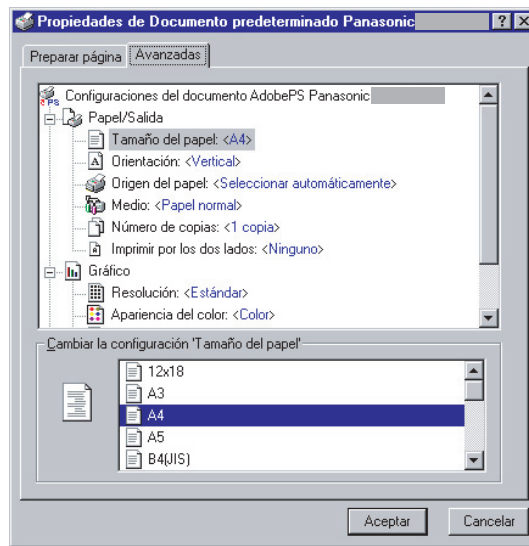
Propiedades de Documento predeterminado Panasonic

?

X

Preparar página

Avanzadas

Configuraciones del documento AdobePS Panasonic

Papel/Salida

Tamaño del papel: <A4>

Orientación: <Vertical>

Origen del papel: <Seleccionar automáticamente>

Medio: <Papel normal>

Número de copias: <1 copia>

Imprimir por los dos lados: <Ninguno>

Gráfico

Resolución: <Estándar>

Apariencia del color: <Color>

Cambiar la configuración 'Tamaño del papel'

12x18

A3

A4

A5

B4(JIS)

Aceptar

Cancelar